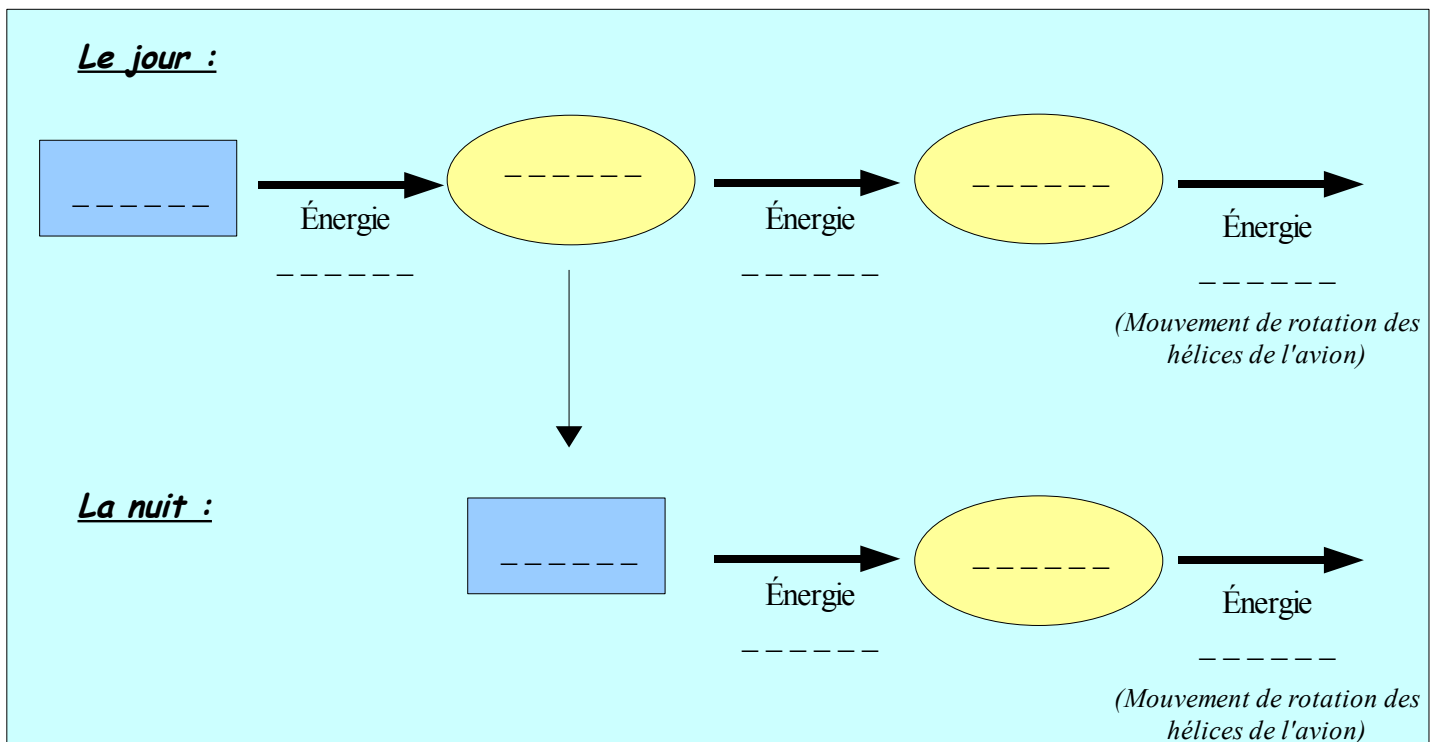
Le jour :

_ _ _ _ _ _

Énergie
_ _ _ _ _ _

_ _ _ _ _ _

Énergie
_ _ _ _ _ _

_ _ _ _ _ _

Énergie
_ _ _ _ _ _
(Mouvement de rotation des hélices de l'avion)

La nuit :

_ _ _ _ _ _

Énergie
_ _ _ _ _ _

_ _ _ _ _ _

Énergie
_ _ _ _ _ _
(Mouvement de rotation des hélices de l'avion)